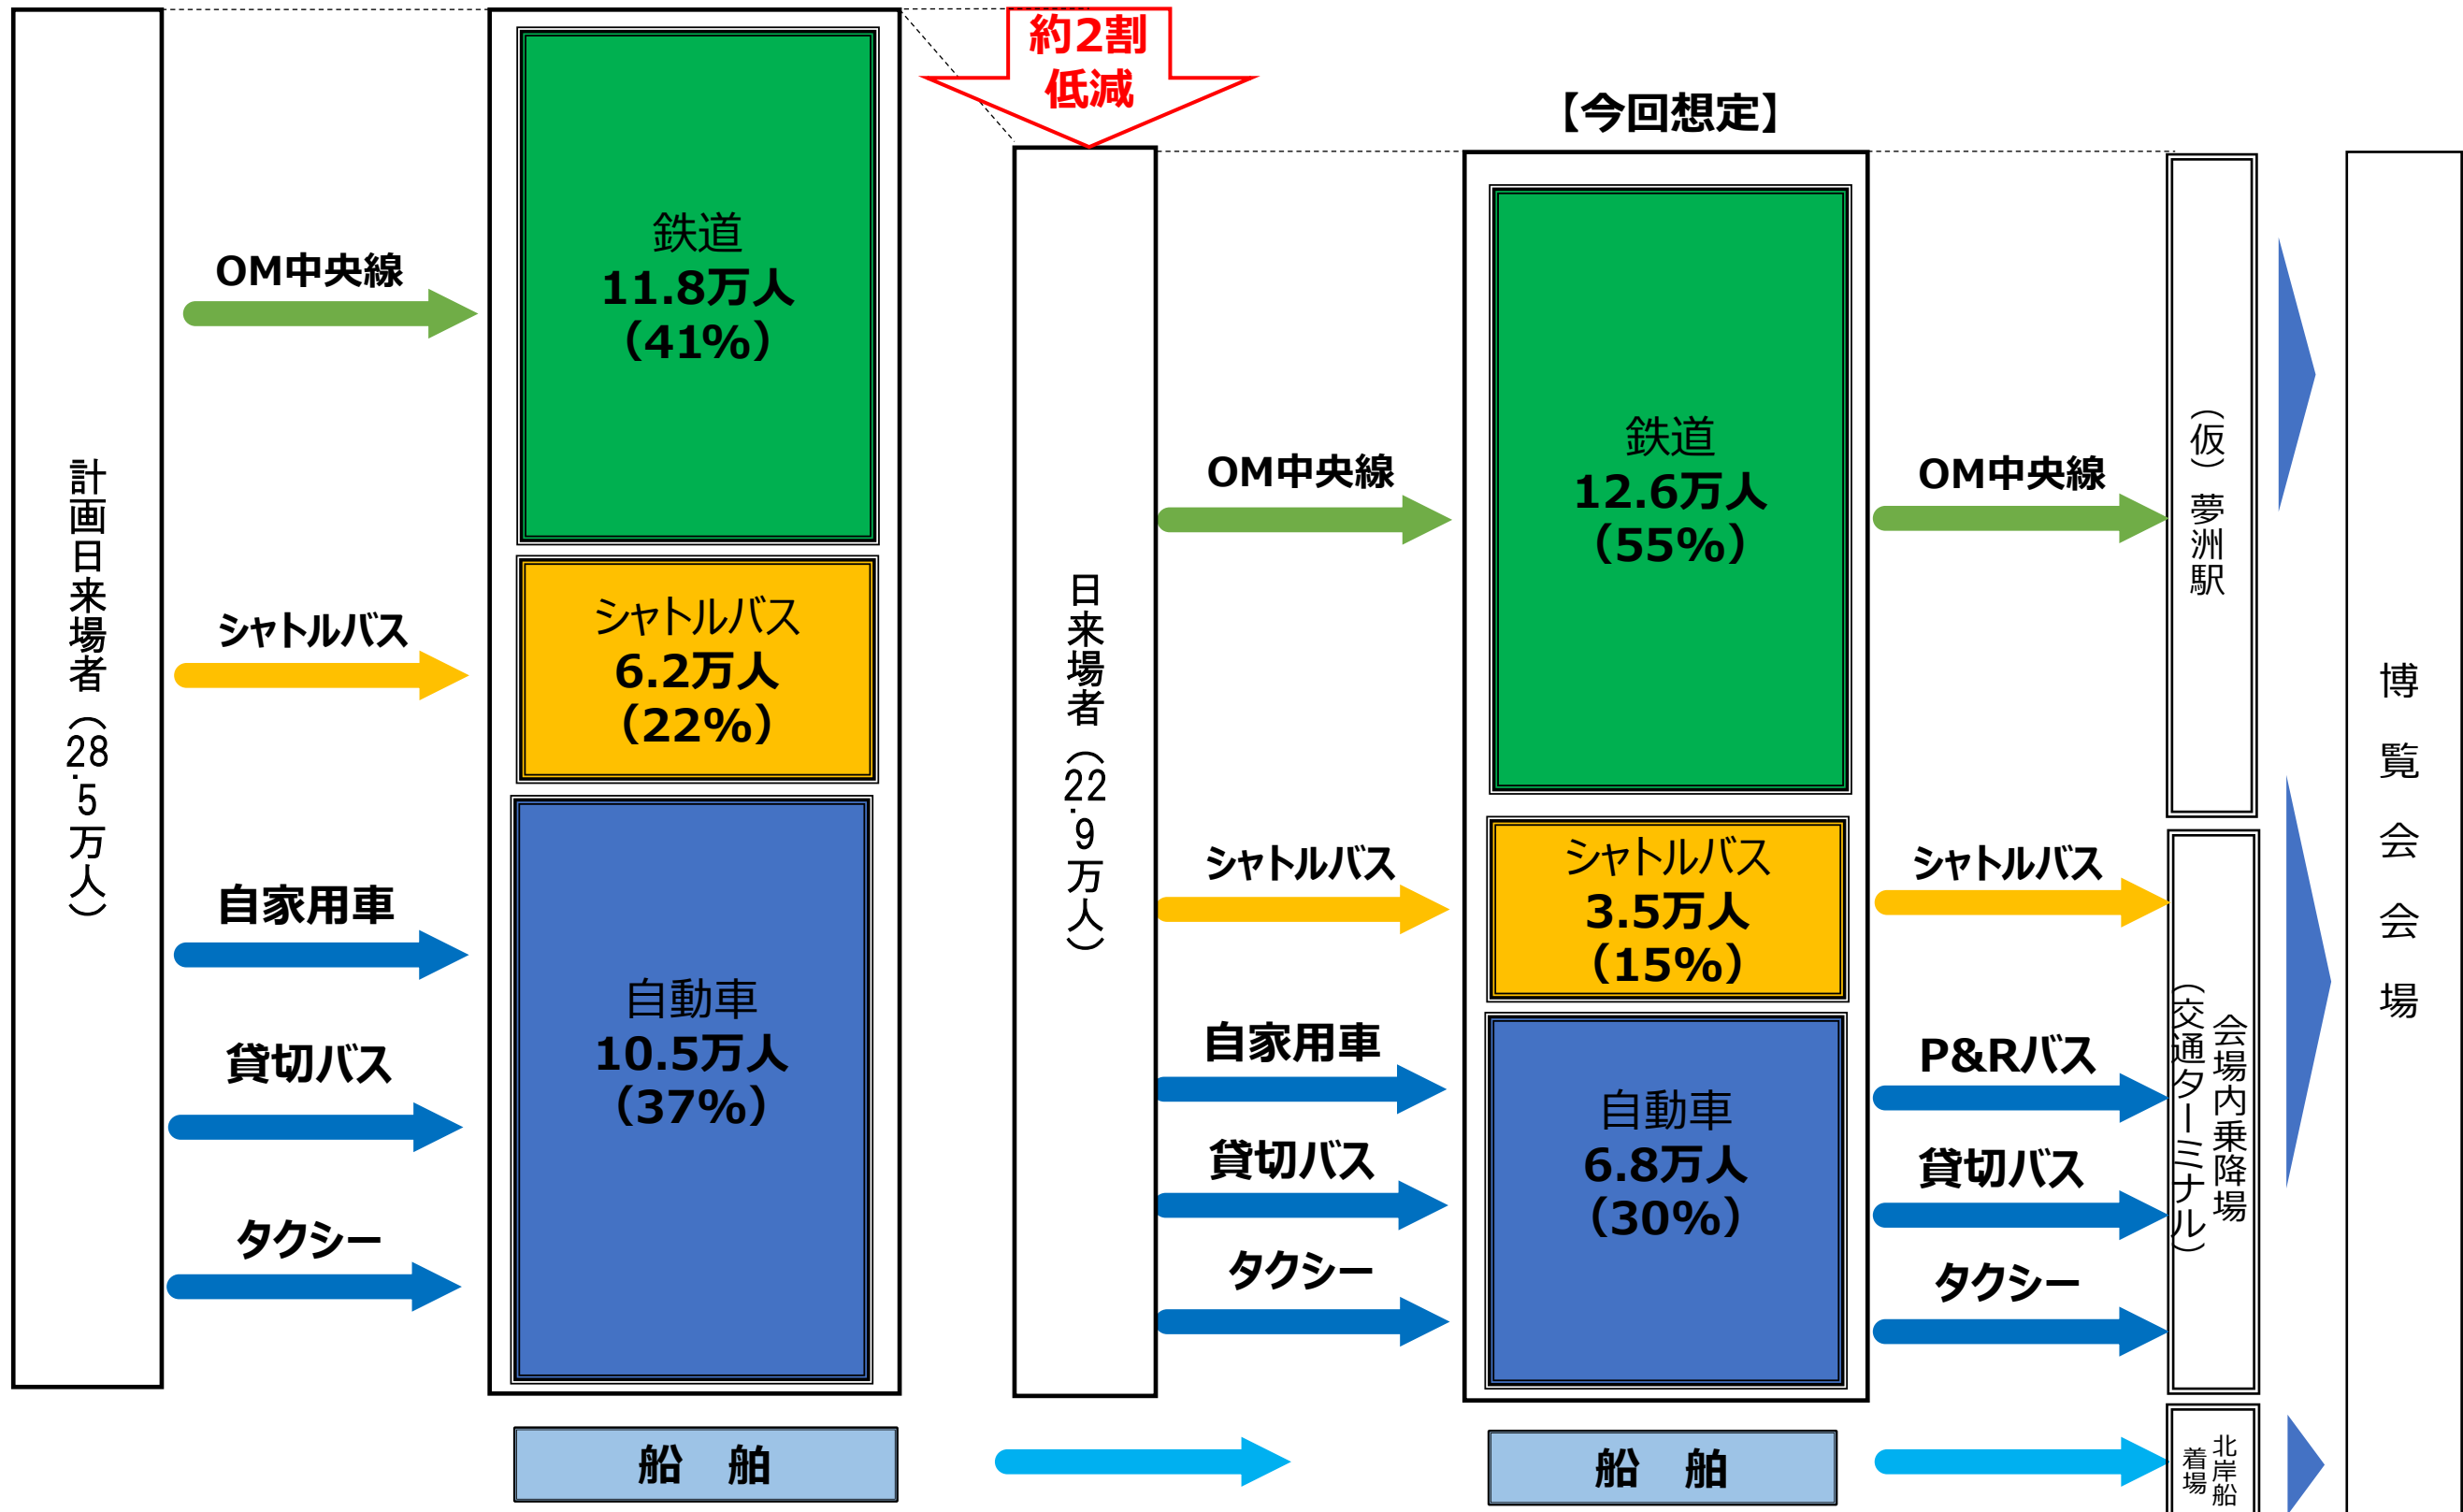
計画日来場者（28.5万人）

OM中央線

シャトルバス

自家用車

貸切バス

タクシー

鉄道
11.8万人
（41%）

シャトルバス
6.2万人
（22%）

自動車
10.5万人
（37%）

船　舶

約2割
低減

日来場者（22.9万人）

OM中央線

シャトルバス

自家用車

貸切バス

タクシー

【今回想定】

鉄道
12.6万人
（55%）

シャトルバス
3.5万人
（15%）

自動車
6.8万人
（30%）

船　舶

OM中央線

シャトルバス

P&Rバス

貸切バス

タクシー

（仮）夢洲駅

会場内乗降場（交通ターミナル）

北岸船着場

博覧会会場